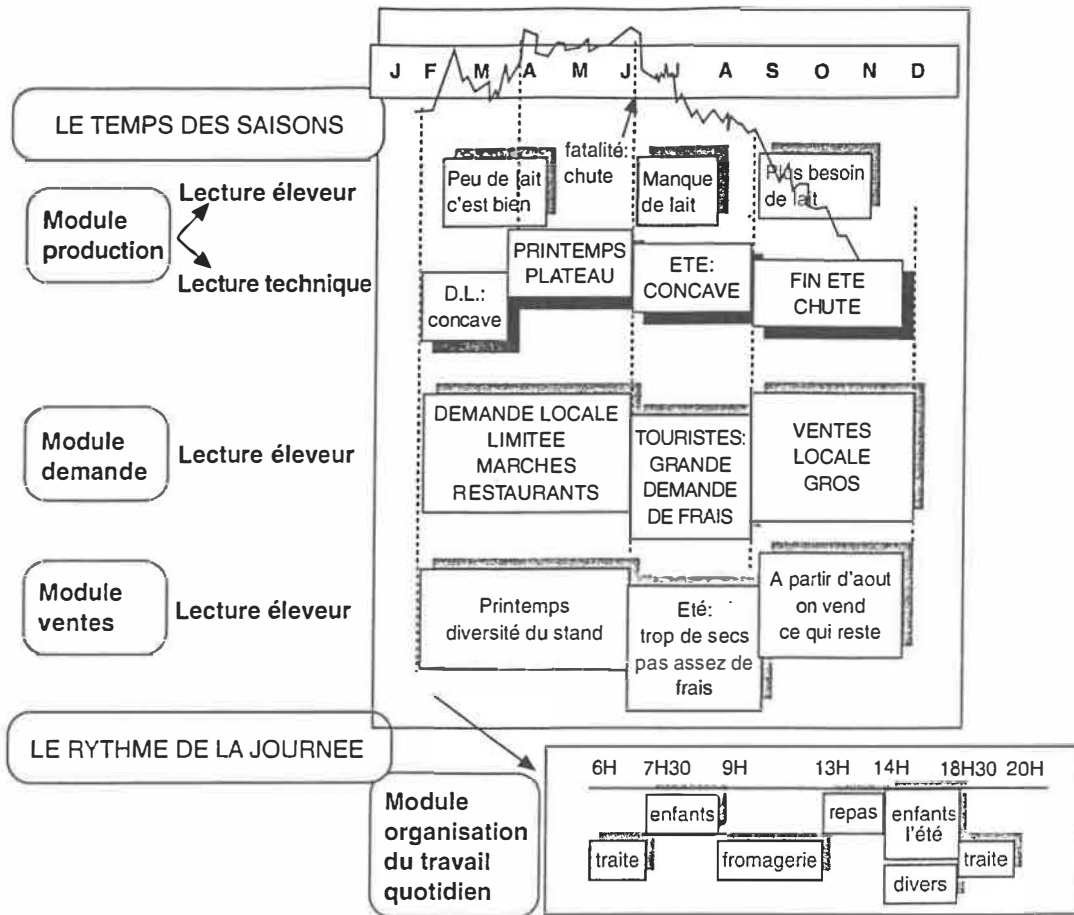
J F M A M J J A S O N D

LE TEMPS DES SAISONS

fatalité: chute

Module production

Lecture éleveur

Lecture technique

Peu de lait c'est bien

Manque de lait

Plus besoin de lait

PRINTEMPS PLATEAU

D.L.: concave

ETE: CONCAVE

FIN ETE CHUTE

Module demande

Lecture éleveur

DEMANDE LOCALE LIMITEE MARCHES RESTAURANTS

TOURISTES: GRANDE DEMANDE DE FRAIS

VENTES LOCALE GROS

Module ventes

Lecture éleveur

Printemps diversité du stand

Eté: trop de secs pas assez de frais

A partir d'aout on vend ce qui reste

LE RYTHME DE LA JOURNEE

Module organisation du travail quotidien

6H 7H30 9H 13H 14H 18H30 20H

enfants

repas

enfants l'été

traite

fromagerie

traite

divers